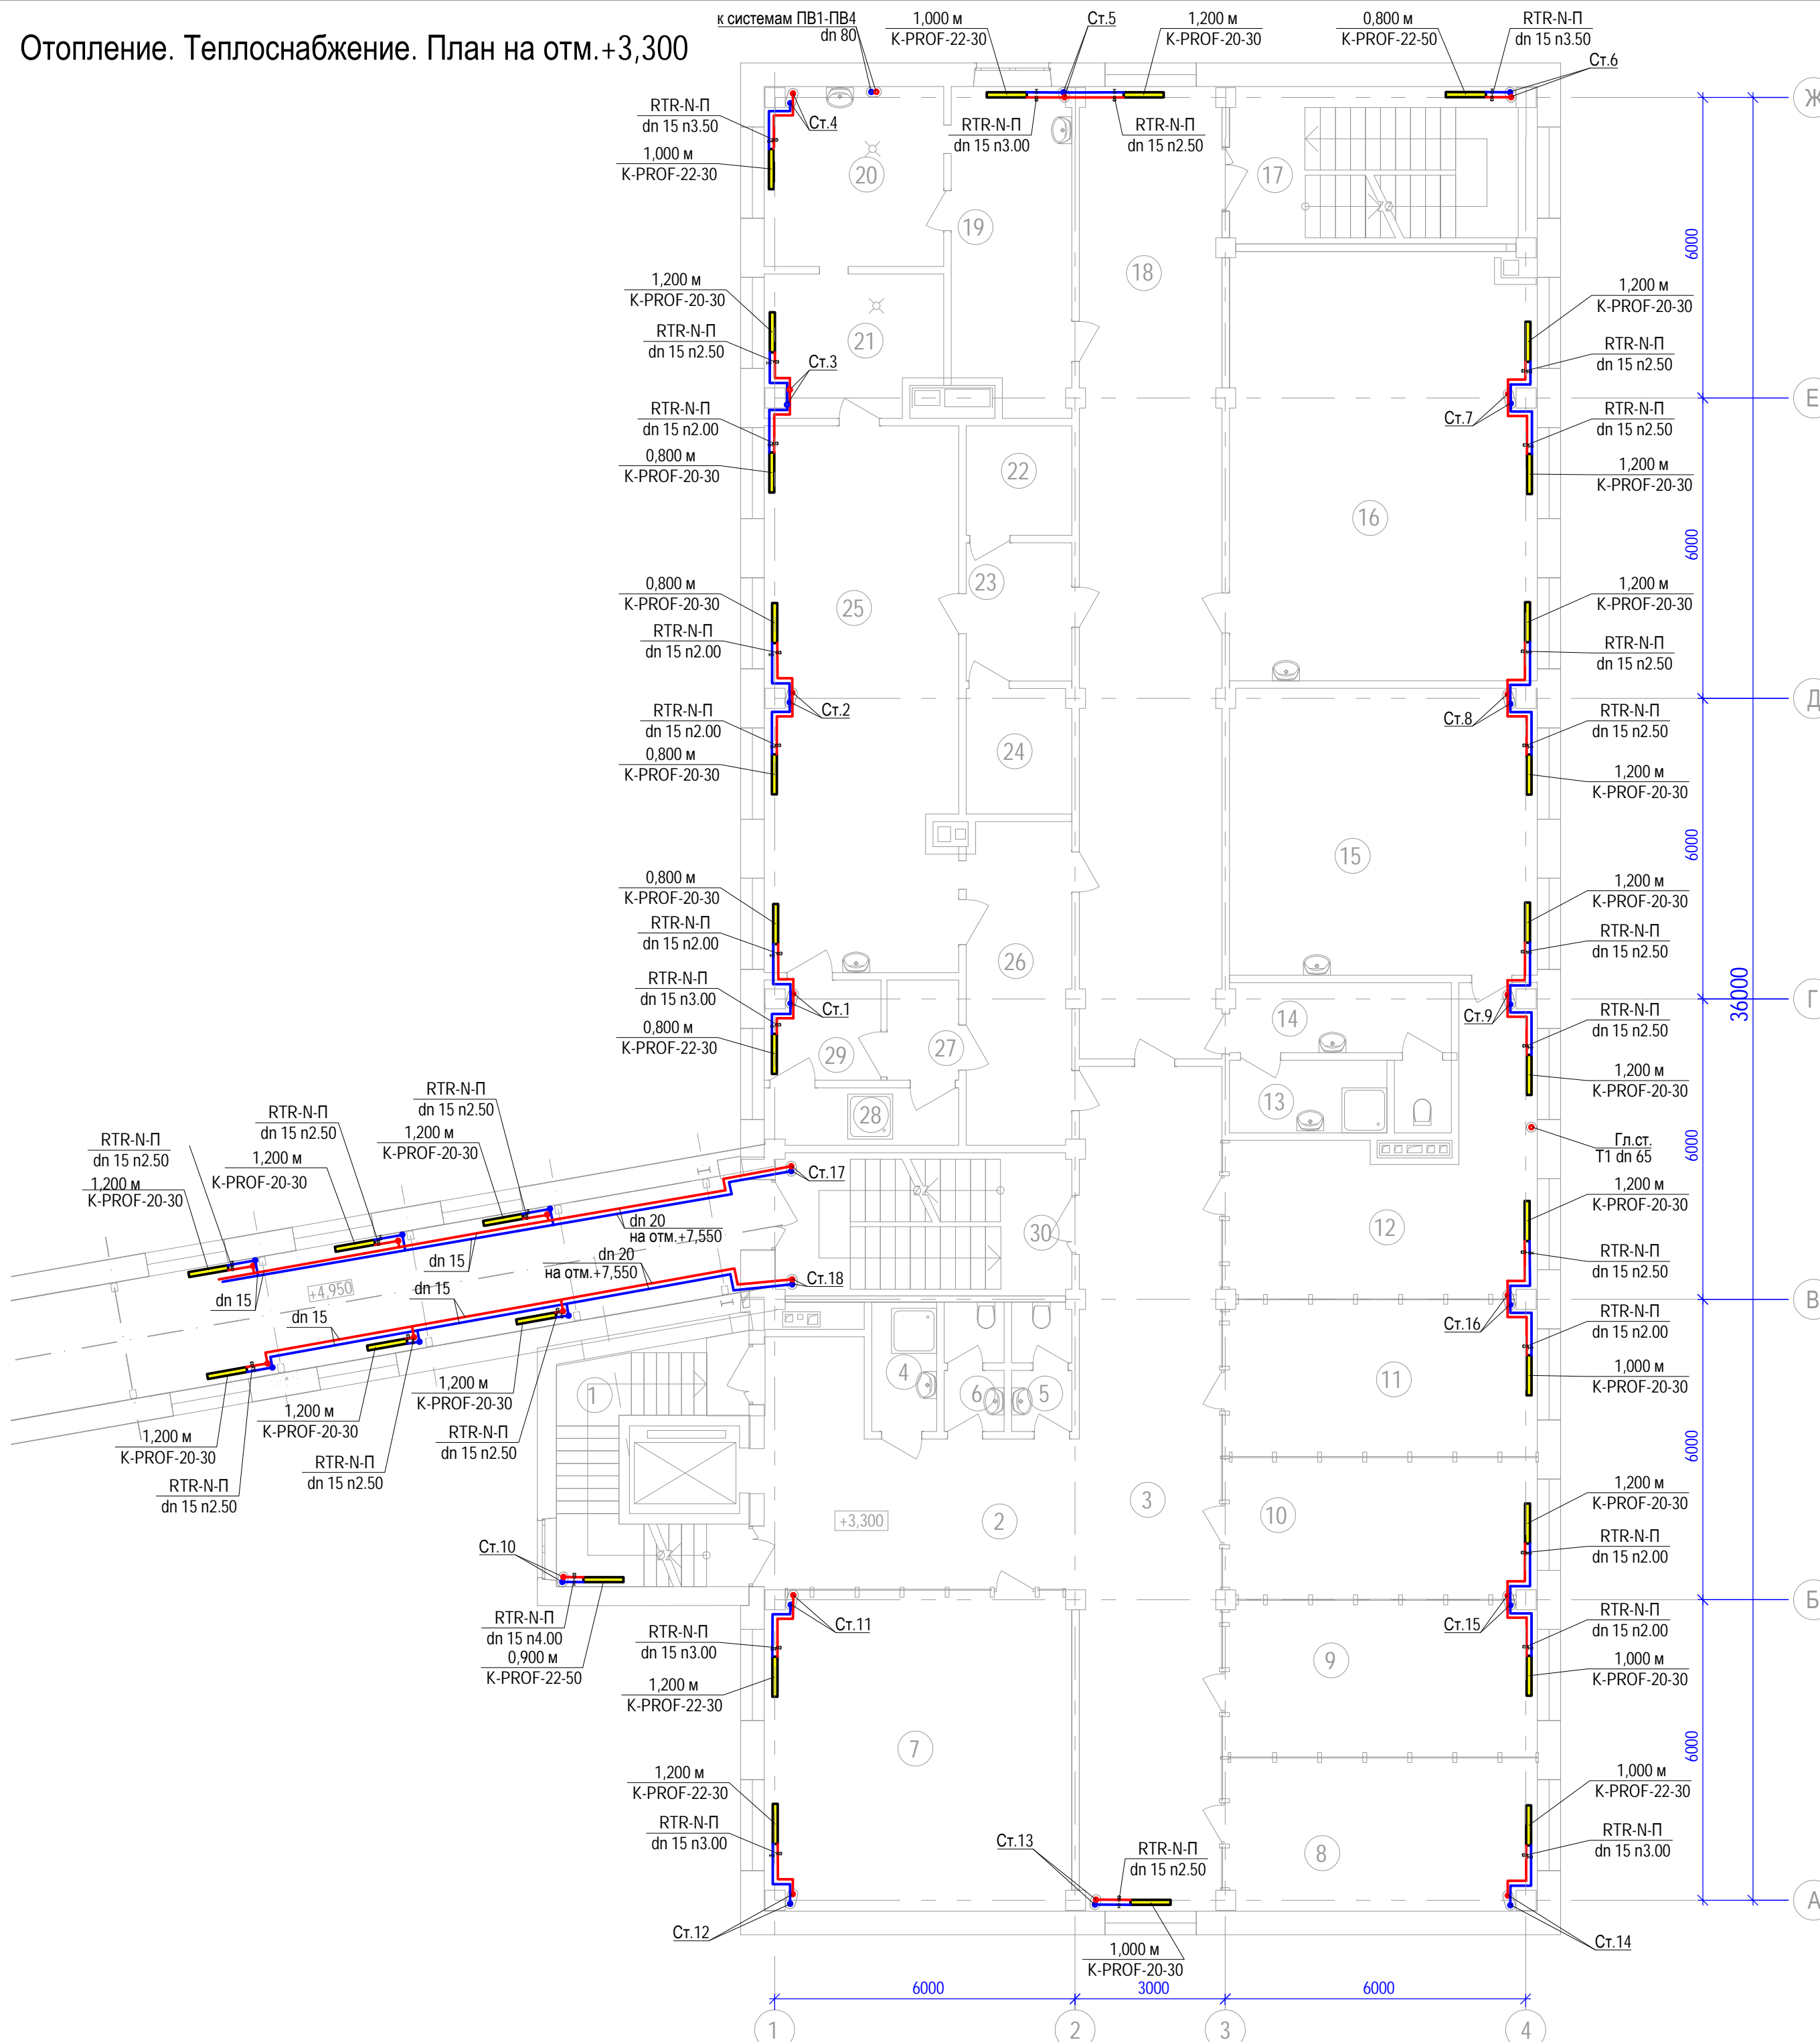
Отопление. Теплоснабжение. План на отм.+3,300

к системам ПВ1-ПВ4
dn 80

1,000 м
K-PROF-22-30

Ст.5

1,200 м
K-PROF-20-30

0,800 м
K-PROF-22-50

RTR-N-П
dn 15 п3.50

Ст.6

RTR-N-П
dn 15 п3.50

Ст.4

1,000 м
K-PROF-22-30

RTR-N-П
dn 15 п3.00

RTR-N-П
dn 15 п2.50

20
19
18
17

1,200 м
K-PROF-20-30

RTR-N-П
dn 15 п2.50

21

Ст.3

RTR-N-П
dn 15 п2.00

0,800 м
K-PROF-20-30

22

1,200 м
K-PROF-20-30

RTR-N-П
dn 15 п2.50

Ст.7

RTR-N-П
dn 15 п2.50

1,200 м
K-PROF-20-30

16

0,800 м
K-PROF-20-30

RTR-N-П
dn 15 п2.00

25
23

1,200 м
K-PROF-20-30

RTR-N-П
dn 15 п2.50

Ст.2

RTR-N-П
dn 15 п2.00

0,800 м
K-PROF-20-30

24

Ст.8

RTR-N-П
dn 15 п2.50

1,200 м
K-PROF-20-30

15

0,800 м
K-PROF-20-30

RTR-N-П
dn 15 п2.00

26

1,200 м
K-PROF-20-30

RTR-N-П
dn 15 п2.50

RTR-N-П
dn 15 п3.00

Ст.1

0,800 м
K-PROF-22-30

29
27
14
Ст.9

RTR-N-П
dn 15 п2.50

1,200 м
K-PROF-20-30

28
13

Гл.ст.
T1 dn 65

RTR-N-П
dn 15 п2.50

1,200 м
K-PROF-20-30

RTR-N-П
dn 15 п2.50

1,200 м
K-PROF-20-30

RTR-N-П
dn 15 п2.50

1,200 м
K-PROF-20-30

Ст.17

dn 20
на отм.+7,550

dn 15

dn 15

+4,950

dn 20
на отм.+7,550

dn 15

dn 15

Ст.18

30

1,200 м
K-PROF-20-30

12

RTR-N-П
dn 15 п2.50

Ст.16

RTR-N-П
dn 15 п2.00

1,000 м
K-PROF-20-30

11

1,200 м
K-PROF-20-30

1,200 м
K-PROF-20-30

1,200 м
K-PROF-20-30

RTR-N-П
dn 15 п2.50

RTR-N-П
dn 15 п2.50

RTR-N-П
dn 15 п2.50

1
4
6
5

+3,300

2
3
10

1,200 м
K-PROF-20-30

RTR-N-П
dn 15 п2.00

Ст.10

Ст.11

Ст.15

RTR-N-П
dn 15 п4.00
0,900 м
K-PROF-22-50

RTR-N-П
dn 15 п3.00

1,200 м
K-PROF-22-30

RTR-N-П
dn 15 п2.00

1,000 м
K-PROF-20-30

9
7

1,200 м
K-PROF-22-30

RTR-N-П
dn 15 п3.00

1,000 м
K-PROF-22-30

RTR-N-П
dn 15 п3.00

Ст.13

RTR-N-П
dn 15 п2.50

8

Ст.12

1,000 м
K-PROF-20-30

Ст.14

6000
3000
6000

1
2
3
4

Ж
Е
Д
Г
В
Б
А

6000
6000
6000
6000
6000
6000
36000